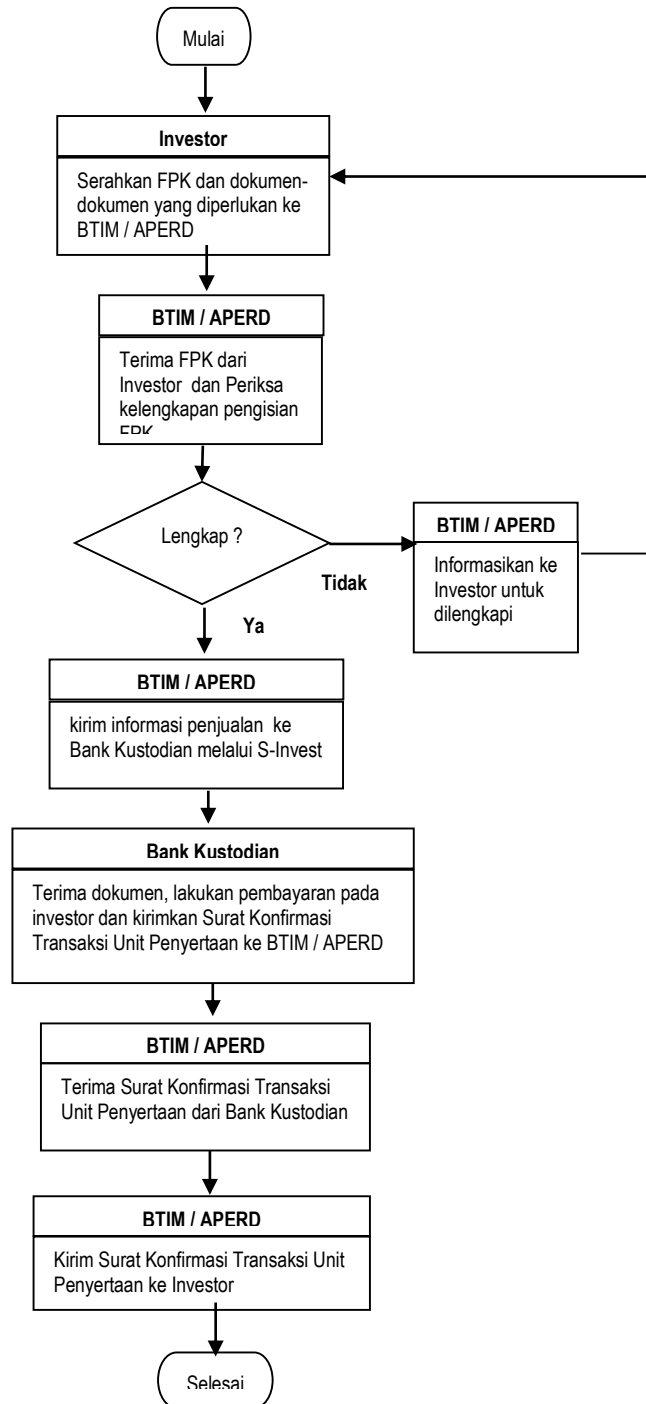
Mulai

Investor

Serahkan FPK dan dokumen-dokumen yang diperlukan ke BTIM / APERD

BTIM / APERD

Terima FPK dari Investor dan Periksa kelengkapan pengisian FPK

Lengkap ?

Tidak

BTIM / APERD

Informasikan ke Investor untuk dilengkapi

Ya

BTIM / APERD

kirim informasi penjualan ke Bank Kustodian melalui S-Invest

Bank Kustodian

Terima dokumen, lakukan pembayaran pada investor dan kirimkan Surat Konfirmasi Transaksi Unit Penyertaan ke BTIM / APERD

BTIM / APERD

Terima Surat Konfirmasi Transaksi Unit Penyertaan dari Bank Kustodian

BTIM / APERD

Kirim Surat Konfirmasi Transaksi Unit Penyertaan ke Investor

Selesai